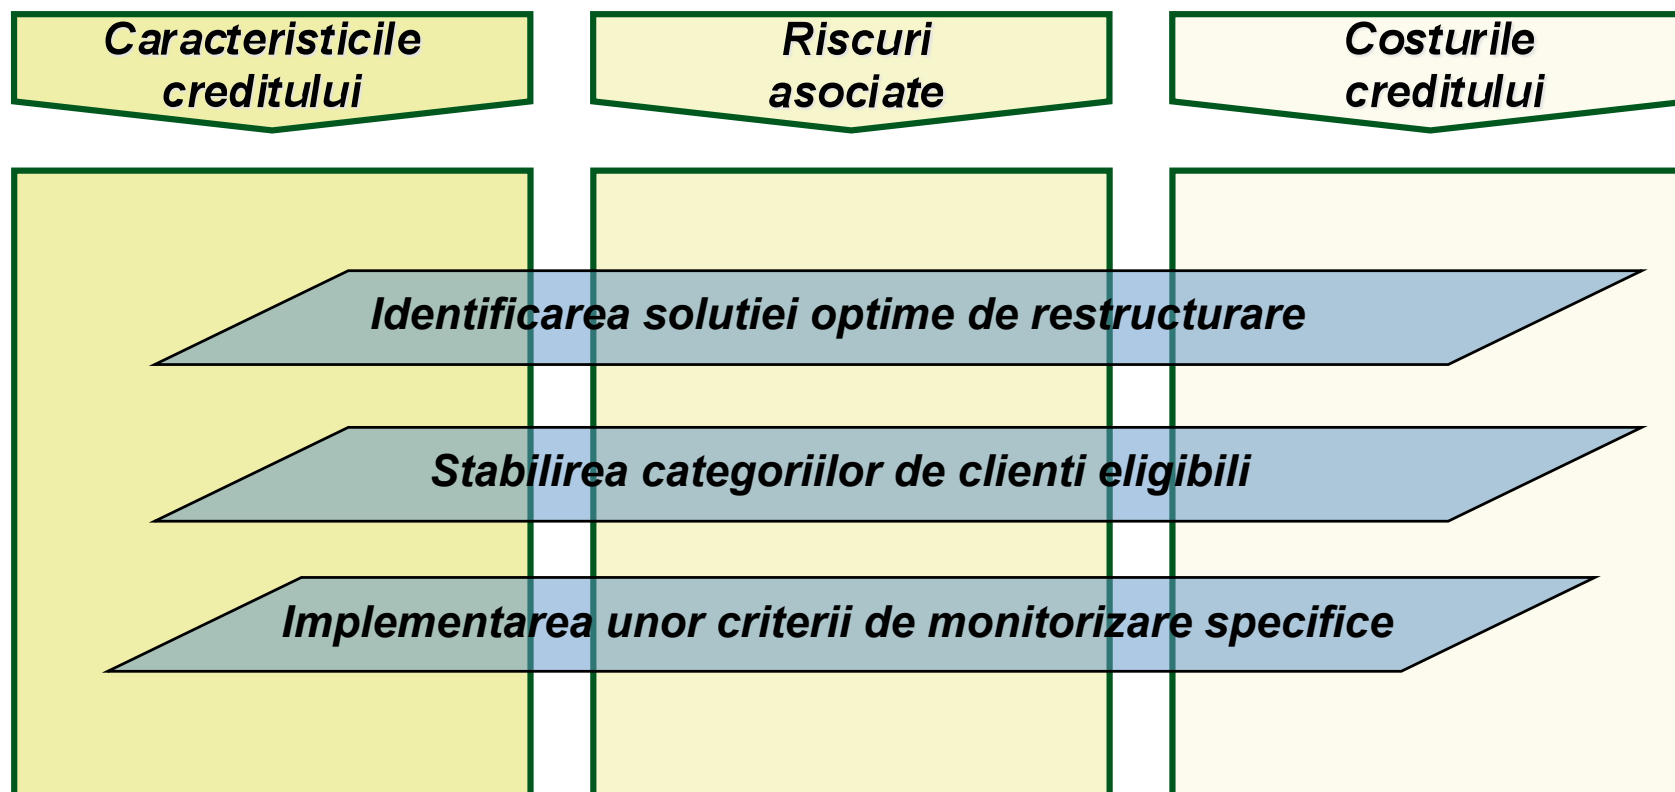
Caracteristicile creditului

Riscuri asociate

Costurile creditului

Identificarea solutiei optime de restructurare

Stabilirea categoriilor de clienti eligibili

Implementarea unor criterii de monitorizare specifice